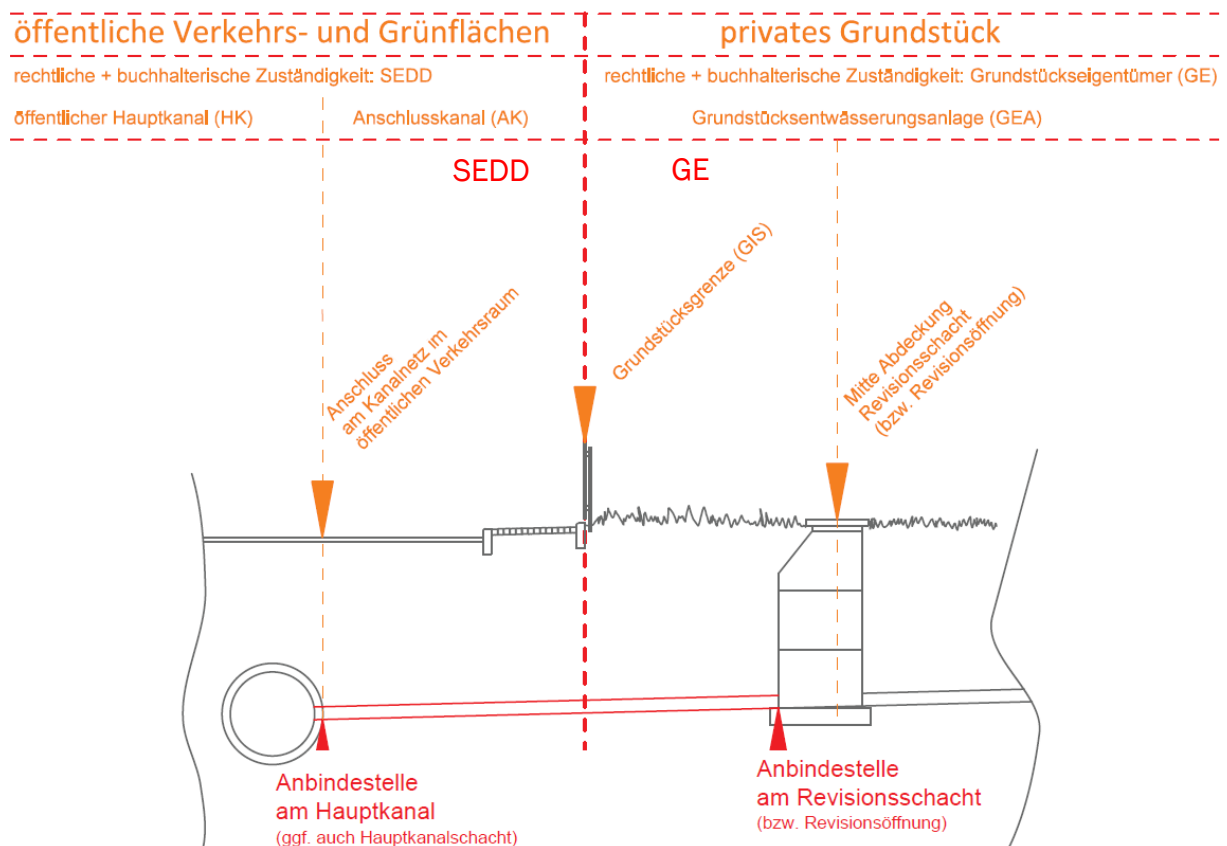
öffentliche Verkehrs- und Grünflächen

privates Grundstück

rechtliche + buchhalterische Zuständigkeit: SEDD

rechtliche + buchhalterische Zuständigkeit: Grundstückseigentümer (GE)

öffentlicher Hauptkanal (HK)

Anschlusskanal (AK)

Grundstücksentwässerungsanlage (GEA)

SEDD

GE

Anschluss am Kanalnetz im öffentlichen Verkehrsraum

Grundstücksgrenze (GIS)

Mitte Abdeckung Revisionsschacht (bzw. Revisionsöffnung)

Anbindestelle am Hauptkanal
(ggf. auch Hauptkanalschacht)

Anbindestelle am Revisionsschacht
(bzw. Revisionsöffnung)